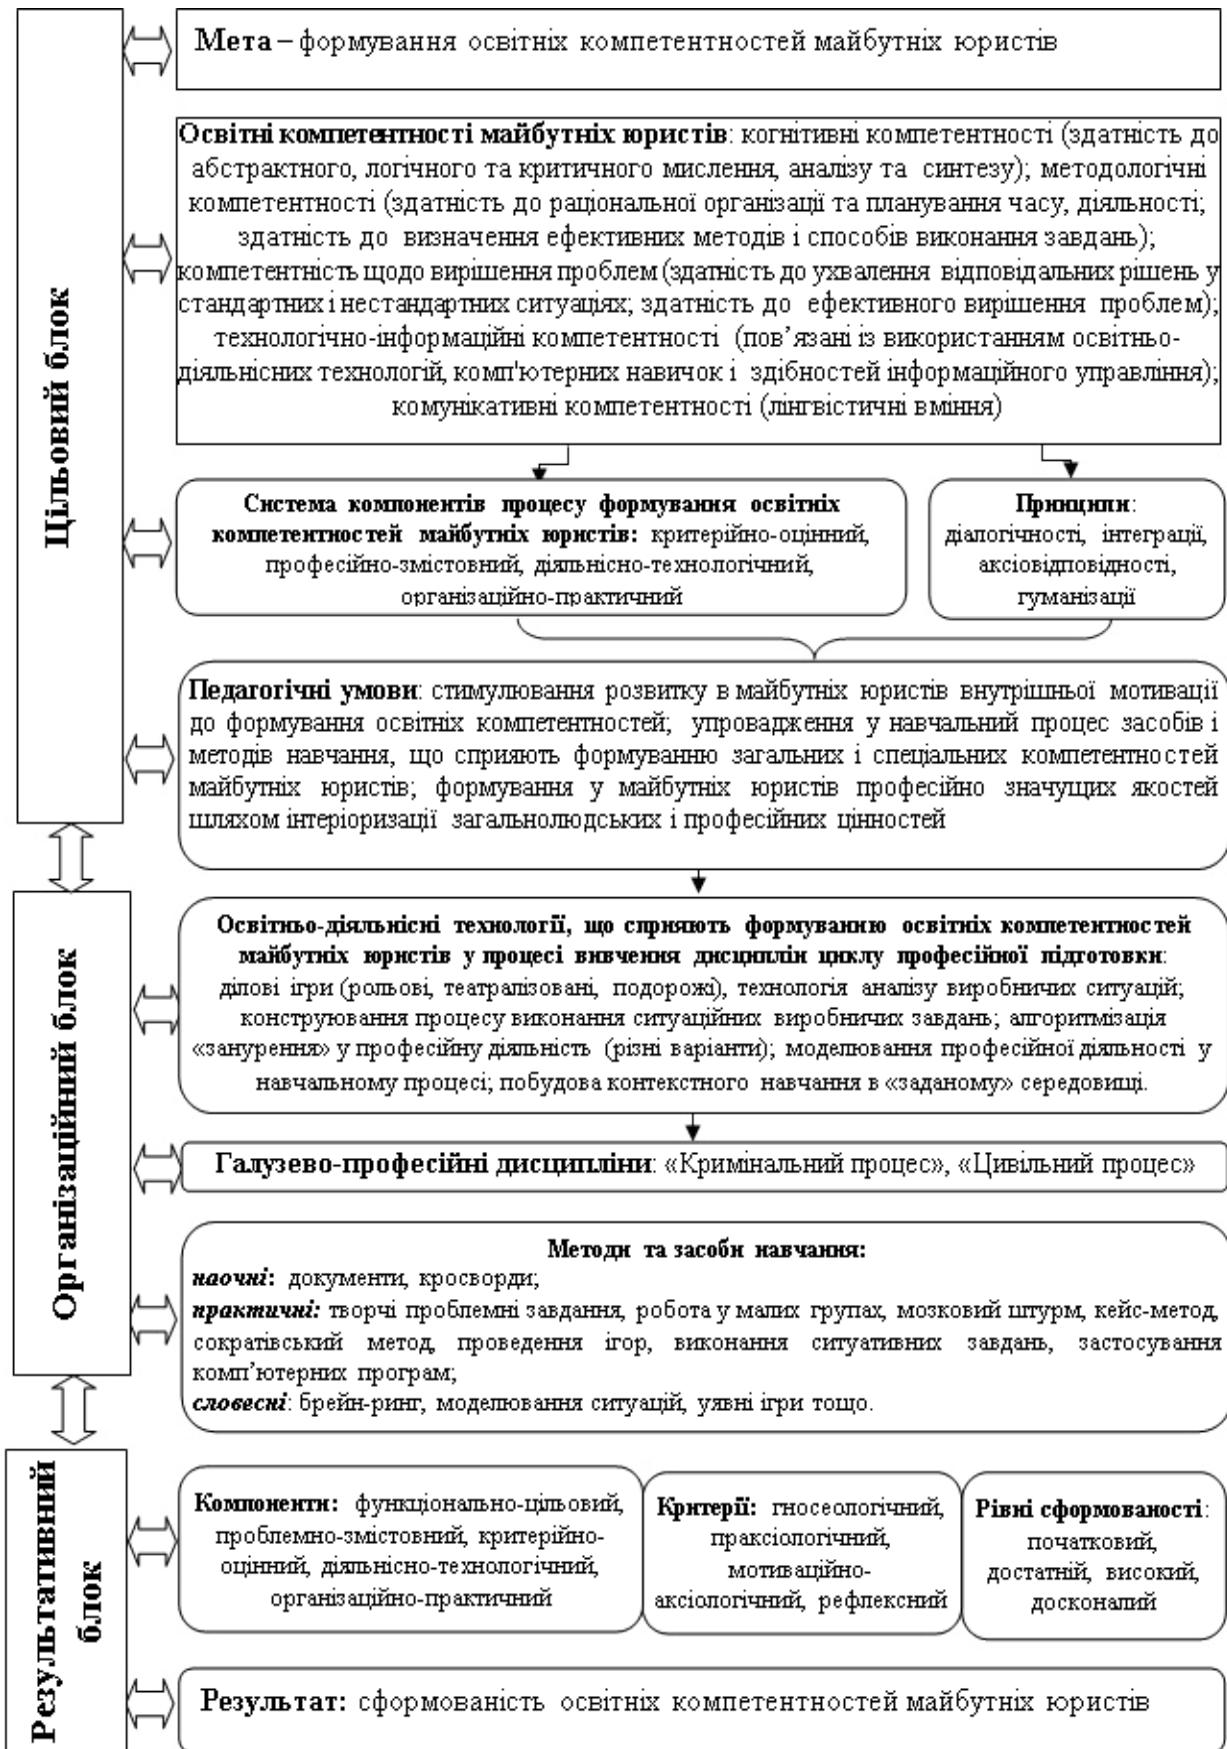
Цільовий блок

Мета – формування освітніх компетентностей майбутніх юристів

Освітні компетентності майбутніх юристів: когнітивні компетентності (здатність до абстрактного, логічного та критичного мислення, аналізу та синтезу); методологічні компетентності (здатність до раціональної організації та планування часу, діяльності; здатність до визначення ефективних методів і способів виконання завдань); компетентність щодо вирішення проблем (здатність до ухвалення відповідальних рішень у стандартних і нестандартних ситуаціях; здатність до ефективного вирішення проблем); технологічно-інформаційні компетентності (пов'язані із використанням освітньо-діяльнісних технологій, комп'ютерних навичок і здібностей інформаційного управління); комунікативні компетентності (лінгвістичні вміння)

Система компонентів процесу формування освітніх компетентностей майбутніх юристів: критерійно-оцінний, професійно-змістовний, діяльнісно-технологічний, організаційно-практичний

Принципи: діалогічності, інтеграції, аксіовідповідності, гуманізації

Педагогічні умови: стимулювання розвитку в майбутніх юристів внутрішньої мотивації до формування освітніх компетентностей; упровадження у навчальний процес засобів і методів навчання, що сприяють формуванню загальних і спеціальних компетентностей майбутніх юристів; формування у майбутніх юристів професійно значущих якостей шляхом інтеріоризації загальнолюдських і професійних цінностей

Організаційний блок

Освітньо-діяльнісні технології, що сприяють формуванню освітніх компетентностей майбутніх юристів у процесі вивчення дисциплін циклу професійної підготовки: ділові ігри (рольові, театралізовані, подорожі), технологія аналізу виробничих ситуацій; конструювання процесу виконання ситуаційних виробничих завдань; алгоритмізація «занурення» у професійну діяльність (різні варіанти); моделювання професійної діяльності у навчальному процесі; побудова контекстного навчання в «заданому» середовищі.

Галузево-професійні дисципліни: «Кримінальний процес», «Цивільний процес»

Методи та засоби навчання:
наочні: документи, кросворди;
практичні: творчі проблемні завдання, робота у малих групах, мозковий штурм, кейс-метод, сократівський метод, проведення ігор, виконання ситуативних завдань, застосування комп'ютерних програм;
словесні: брейн-ринг, моделювання ситуацій, уявні ігри тощо.

Результативний блок

Компоненти: функціонально-цільовий, проблемно-змістовний, критерійно-оцінний, діяльнісно-технологічний, організаційно-практичний

Критерії: гносеологічний, праксіологічний, мотиваційно-аксіологічний, рефлексний

Рівні сформованості: початковий, достатній, високий, досконалий

Результат: сформованість освітніх компетентностей майбутніх юристів